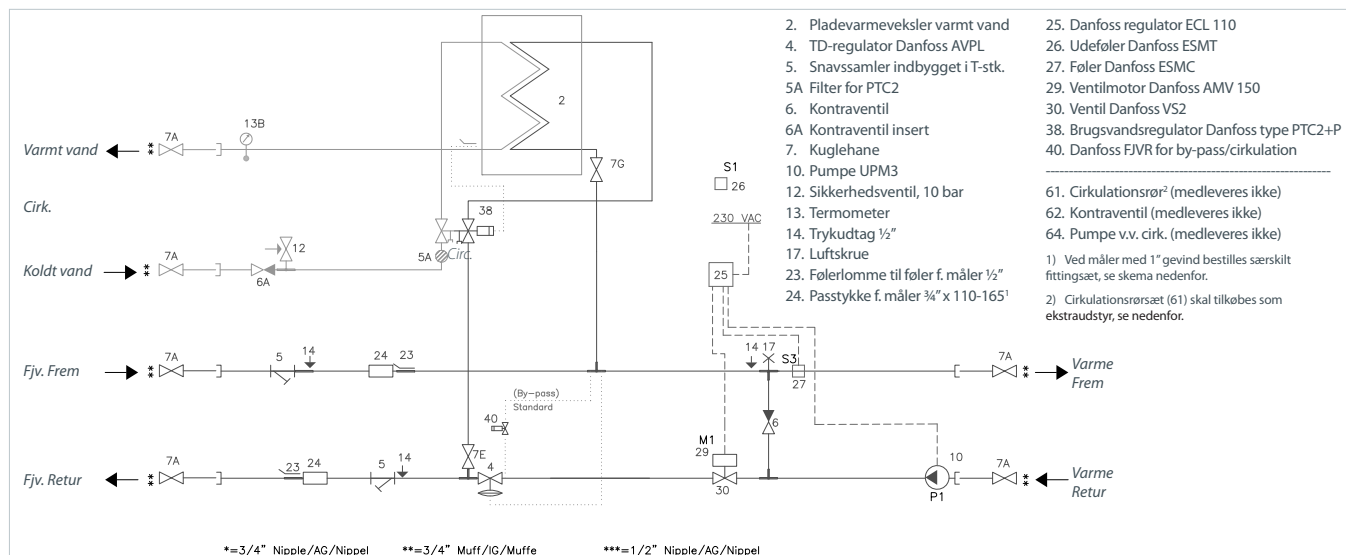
2. Pladevarmeveksler varmt vand
4. TD-regulator Danfoss AVPL
5. Snavssamler indbygget i T-stk.
5A Filter for PTC2
6. Kontraventil
6A Kontraventil insert
7. Kuglehane
10. Pumpe UPM3
12. Sikkerhedsventil, 10 bar
13. Termometer
14. Trykudtag ½"
17. Luftskrue
23. Følerlomme til føler f. måler ½"
24. Passtykke f. måler ¾" x 110-165¹

25. Danfoss regulator ECL 110
26. Udeføler Danfoss ESMT
27. Føler Danfoss ESMC
29. Ventilmotor Danfoss AMV 150
30. Ventil Danfoss VS2
38. Brugsvandsregulator Danfoss type PTC2+P
40. Danfoss FJVR for by-pass/cirkulation

61. Cirkulationsrør² (medleveres ikke)
62. Kontraventil (medleveres ikke)
64. Pumpe v.v. cirk. (medleveres ikke)

1) Ved måler med 1" gevind bestilles særskilt fittingsæt, se skema nedenfor.

2) Cirkulationsrørsæt (61) skal tilkøbes som ekstraudstyr, se nedenfor.

Varmt vand
Cirk.
Koldt vand
Fjv. Frem
Fjv. Retur
Varme Frem
Varme Retur

2 7A 13B 7G 38 12 5A Circ. 6A S1 26 230 VAC 25 5 14 24 23 14 17 S3 27 (By-pass) Standard 40 M1 29 6 10 7E 4 30 P1

*=3/4" Nipple/AG/Nippel **=3/4" Muff/IG/Muffe ***=1/2" Nipple/AG/Nippel